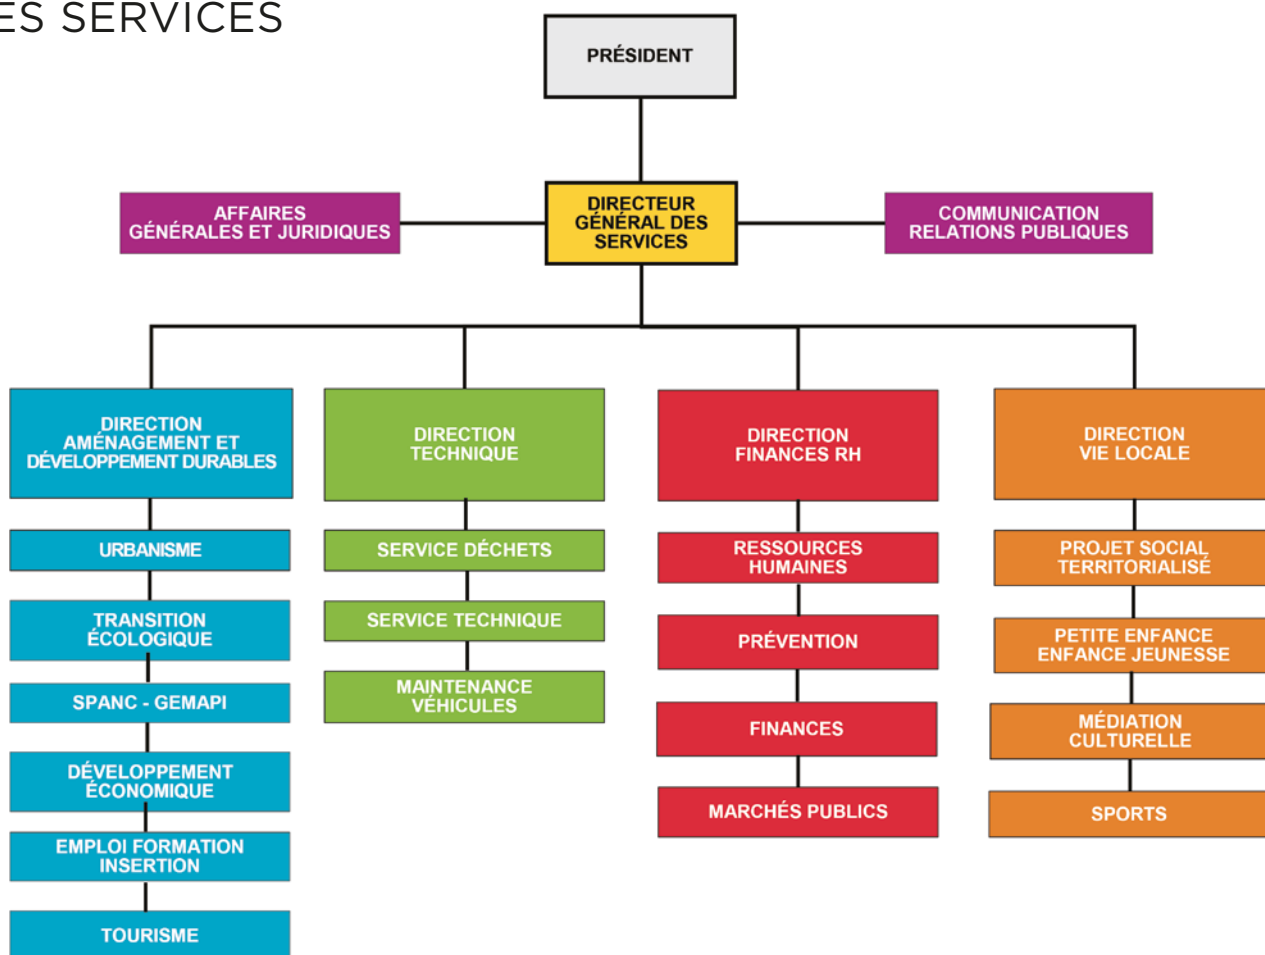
ES SERVICES

PRÉSIDENT

AFFAIRES GÉNÉRALES ET JURIDIQUES

DIRECTEUR GÉNÉRAL DES SERVICES

COMMUNICATION RELATIONS PUBLIQUES

DIRECTION AMÉNAGEMENT ET DÉVELOPPEMENT DURABLES

URBANISME

TRANSITION ÉCOLOGIQUE

SPANC - GEMAPI

DÉVELOPPEMENT ÉCONOMIQUE

EMPLOI FORMATION INSERTION

TOURISME

DIRECTION TECHNIQUE

SERVICE DÉCHETS

SERVICE TECHNIQUE

MAINTENANCE VÉHICULES

DIRECTION FINANCES RH

RESSOURCES HUMAINES

PRÉVENTION

FINANCES

MARCHÉS PUBLICS

DIRECTION VIE LOCALE

PROJET SOCIAL TERRITORIALISÉ

PETITE ENFANCE ENFANCE JEUNESSE

MÉDIATION CULTURELLE

SPORTS